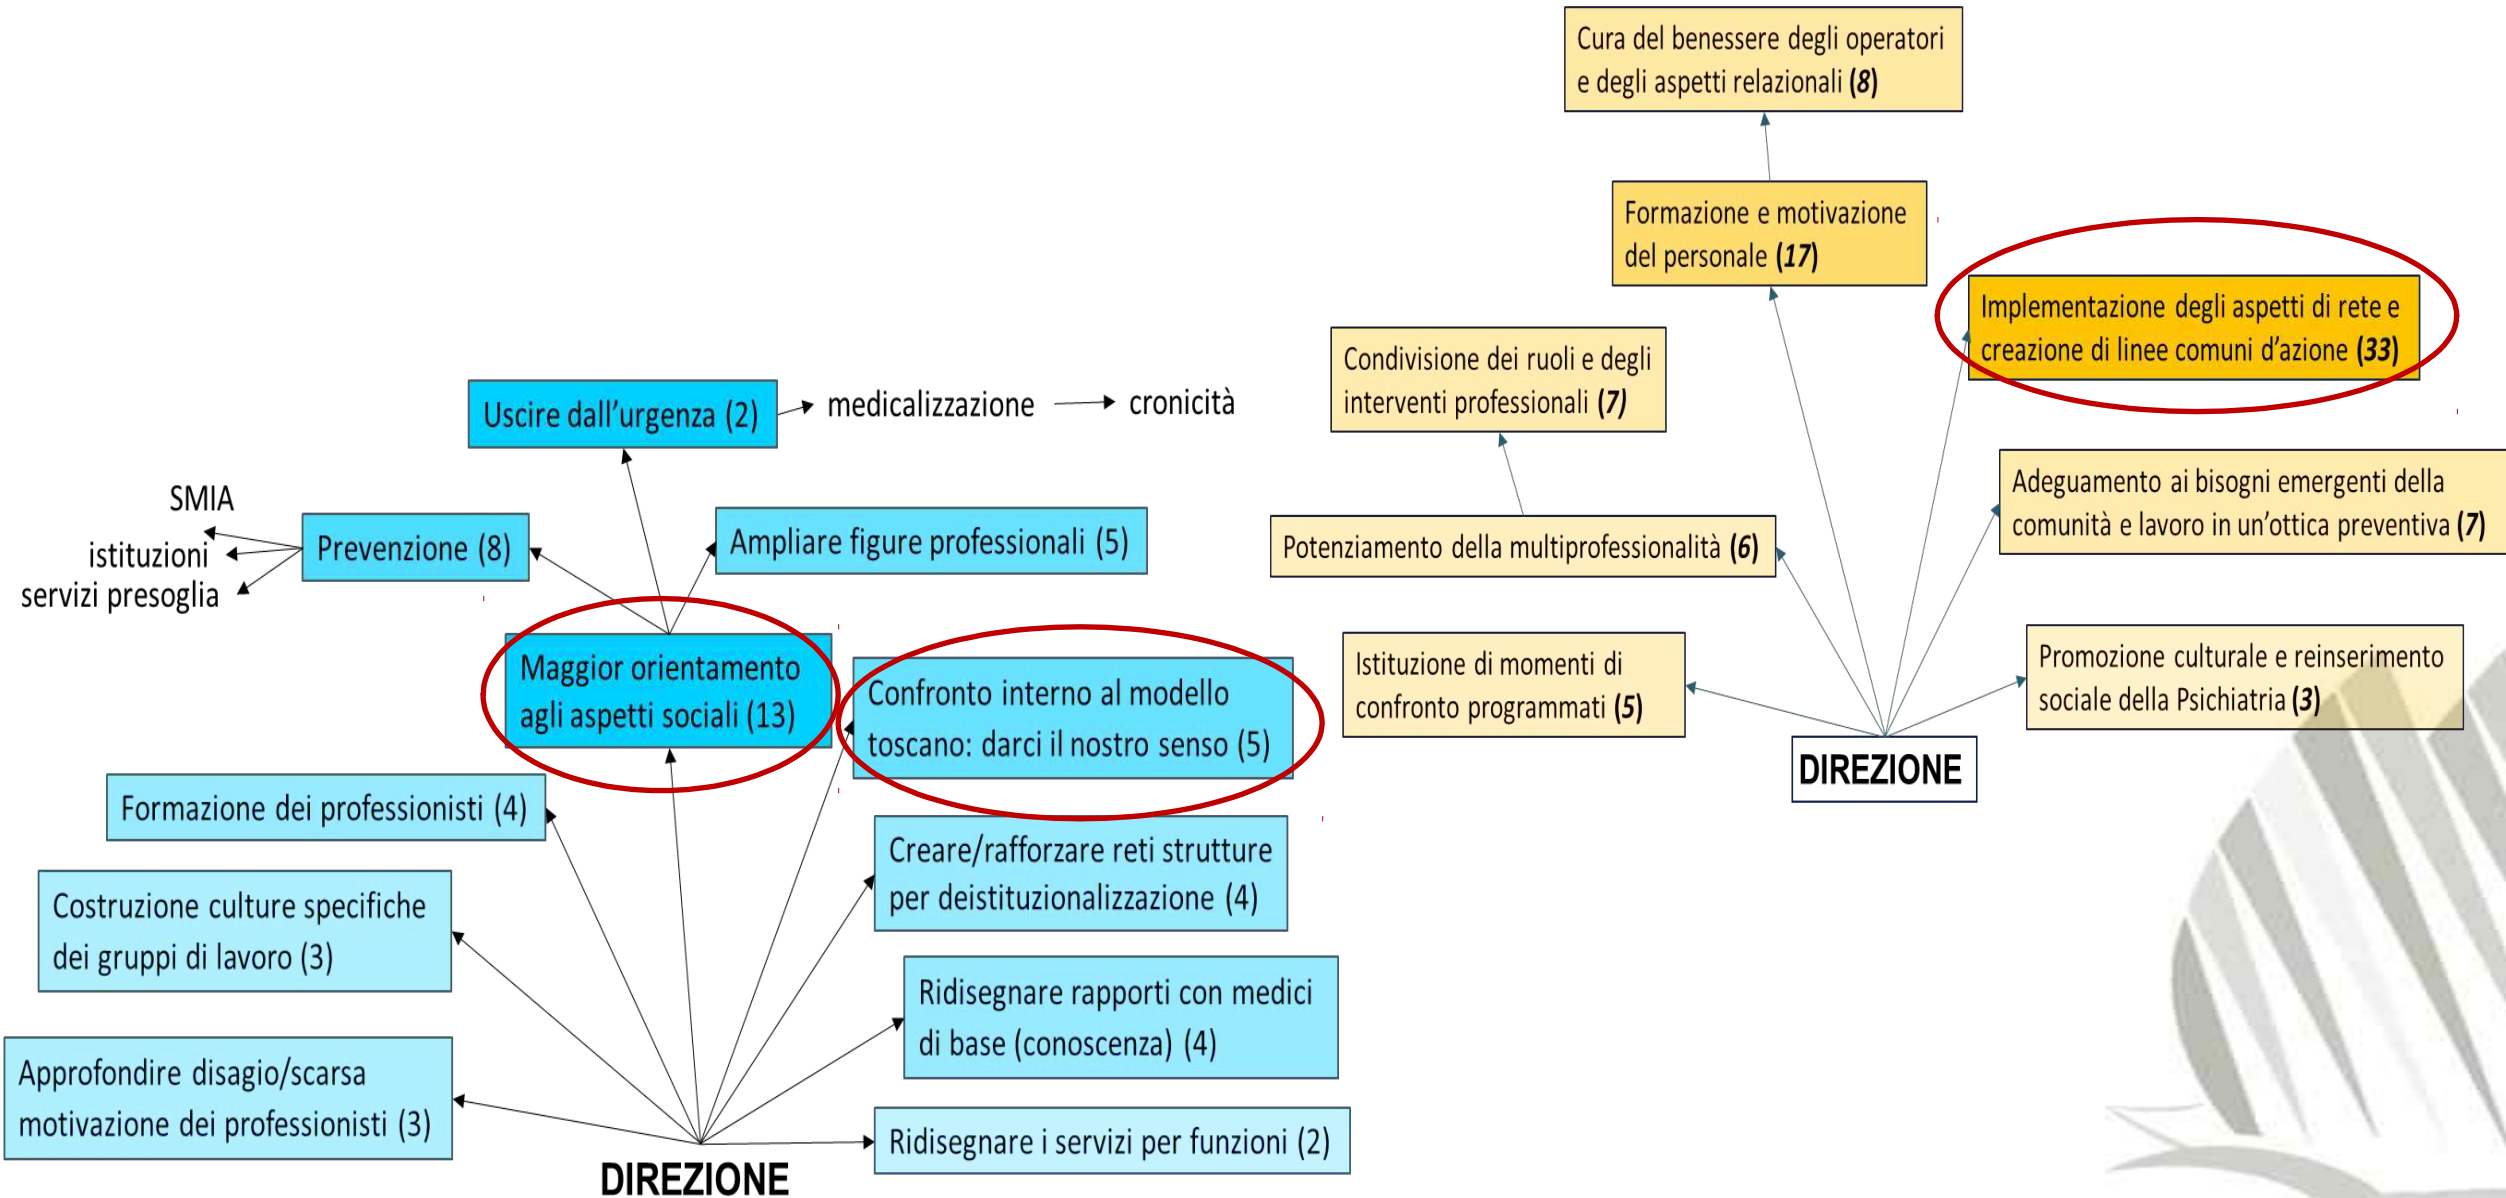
Cura del benessere degli operatori e degli aspetti relazionali (8)

Formazione e motivazione del personale (17)

Implementazione degli aspetti di rete e creazione di linee comuni d'azione (33)

Condivisione dei ruoli e degli interventi professionali (7)

Uscire dall'urgenza (2) medicalizzazione cronicità

Adeguamento ai bisogni emergenti della comunità e lavoro in un'ottica preventiva (7)

SMIA

istituzioni

servizi presoglia

Prevenzione (8)

Ampliare figure professionali (5)

Potenziamento della multiprofessionalità (6)

Maggior orientamento agli aspetti sociali (13)

Confronto interno al modello toscano: darci il nostro senso (5)

Istituzione di momenti di confronto programmati (5)

Promozione culturale e reinserimento sociale della Psichiatria (3)

DIREZIONE

Formazione dei professionisti (4)

Creare/rafforzare reti strutture per deistituzionalizzazione (4)

Costruzione culture specifiche dei gruppi di lavoro (3)

Ridisegnare rapporti con medici di base (conoscenza) (4)

Approfondire disagio/scarsa motivazione dei professionisti (3)

Ridisegnare i servizi per funzioni (2)

DIREZIONE